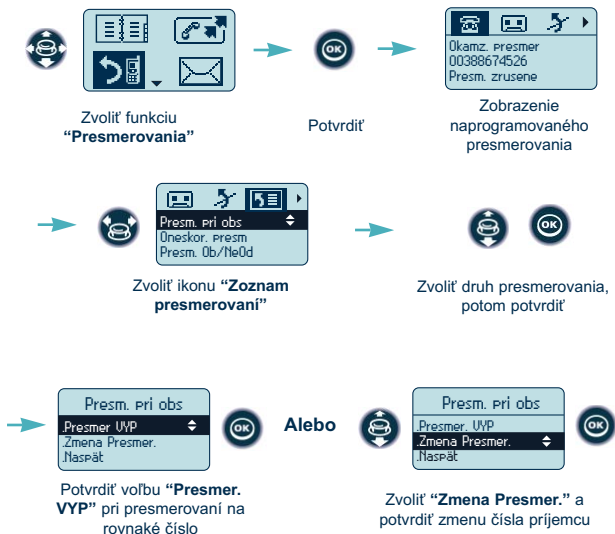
Zvoliť funkciu **"Presmerovania"**

Potvrdiť

Okamz. presmer
00388674526
Presm. zrusene

Zobrazenie naprogramovaného presmerovania

Presm. pri obs
Oneskor. presm
Presm. Ob/NeOd

Zvoliť ikonu **"Zoznam presmerovaní"**

Zvoliť druh presmerovania, potom potvrdiť

Presm. pri obs
.Presmer VYP
.Zmena Presmer.
.Naspät

**Alebo**

Presm. pri obs
.Presmer. VYP
.Zmena Presmer.
.Naspät

Potvrdiť voľbu **"Presmer. VYP"** pri presmerovaní na rovnaké číslo

Zvoliť **"Zmena Presmer."** a potvrdiť zmenu čísla príjemcu